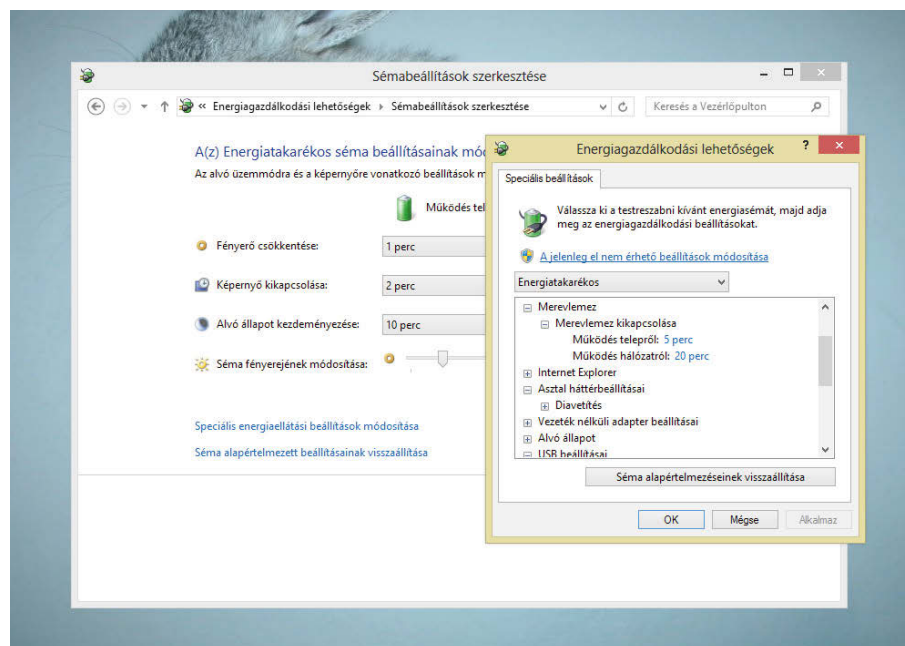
Sémabeállítások szerkesztése

« Energiagazdálkodási lehetőségek › Sémabeállítások szerkesztése

Keresés a Vezérlőpulton

A(z) Energiatakarékos séma beállításainak mód

Az alvó üzemmódra és a képernyőre vonatkozó beállítások m

Működés tel

Fényerő csökkentése: 1 perc

Képernyő kikapcsolása: 2 perc

Alvó állapot kezdeményezése: 10 perc

Séma fényerejének módosítása:

Speciális energiaellátási beállítások módosítása

Séma alapértelmezett beállításainak visszaállítása

Energiagazdálkodási lehetőségek

?

Speciális beállítások

Válassza ki a testreszabni kívánt energiasémát, majd adja meg az energiagazdálkodási beállításokat.

A jelenleg el nem érhető beállítások módosítása

Energiatakarékos

Merevlemez
Merevlemez kikapcsolása
Működés telepről: 5 perc
Működés hálózatról: 20 perc
Internet Explorer
Asztal háttérbeállításai
Diavetítés
Vezeték nélküli adapter beállításai
Alvó állapot
USB beállításai

Séma alapértelmezéseinek visszaállítása

OK Mégse Alkalmaz